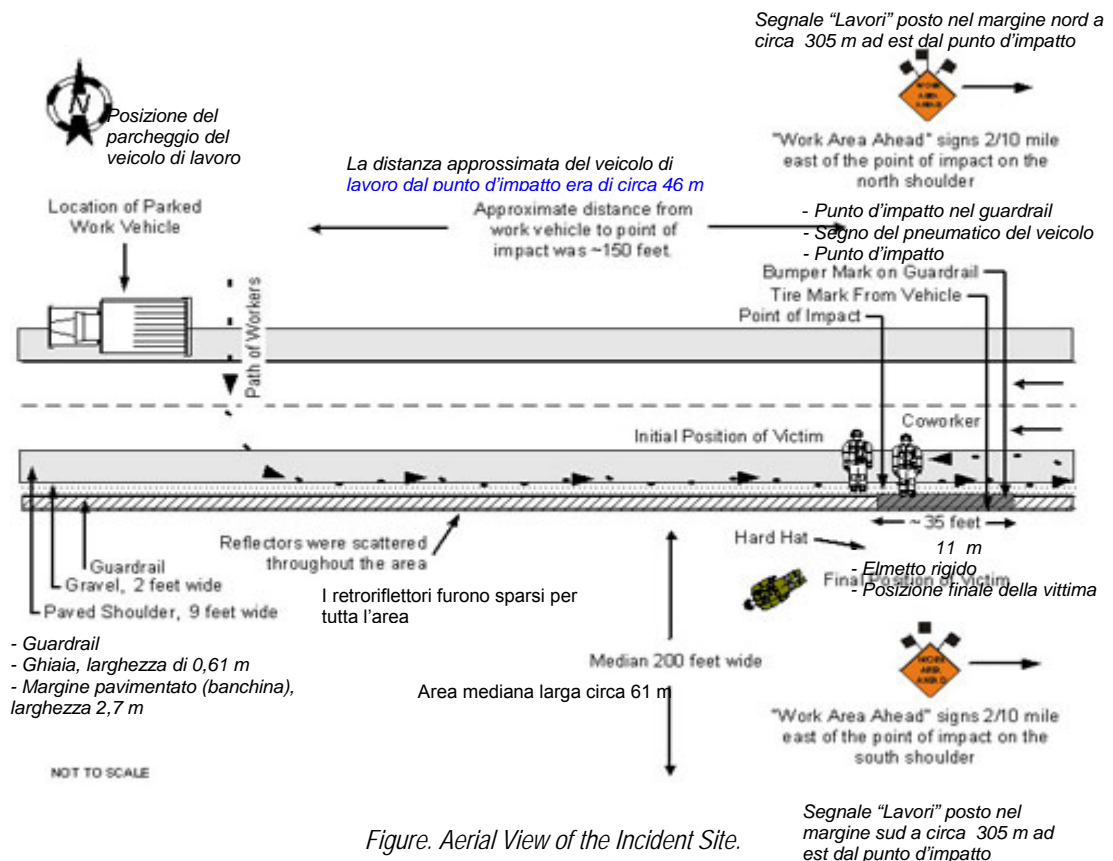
Segnale “Lavori” posto nel margine nord a circa 305 m ad est dal punto d’impatto

N

Posizione del parcheggio del veicolo di lavoro

WORK AREA AHEAD

"Work Area Ahead" signs 2/10 mile east of the point of impact on the north shoulder

La distanza approssimata del veicolo di lavoro dal punto d’impatto era di circa 46 m

Location of Parked Work Vehicle

Approximate distance from work vehicle to point of impact was ~150 feet.

- Punto d’impatto nel guardrail
- Segno del pneumatico del veicolo
- Punto d’impatto

Bumper Mark on Guardrail

Tire Mark From Vehicle

Point of Impact

Path of Workers

Coworker

Initial Position of Victim

~ 35 feet

11 m

Hard Hat

- Elmetto rigido
- Posizione finale della vittima

Final Position of Victim

Guardrail

Gravel, 2 feet wide

Paved Shoulder, 9 feet wide

Reflectors were scattered throughout the area

I retroriflettori furono sparsi per tutta l’area

- Guardrail
- Ghiaia, larghezza di 0,61 m
- Margine pavimentato (banchina), larghezza 2,7 m

Median 200 feet wide

Area mediana larga circa 61 m

WORK AREA AHEAD

"Work Area Ahead" signs 2/10 mile east of the point of impact on the south shoulder

NOT TO SCALE

Figure. Aerial View of the Incident Site.

Segnale “Lavori” posto nel margine sud a circa 305 m ad est dal punto d’impatto